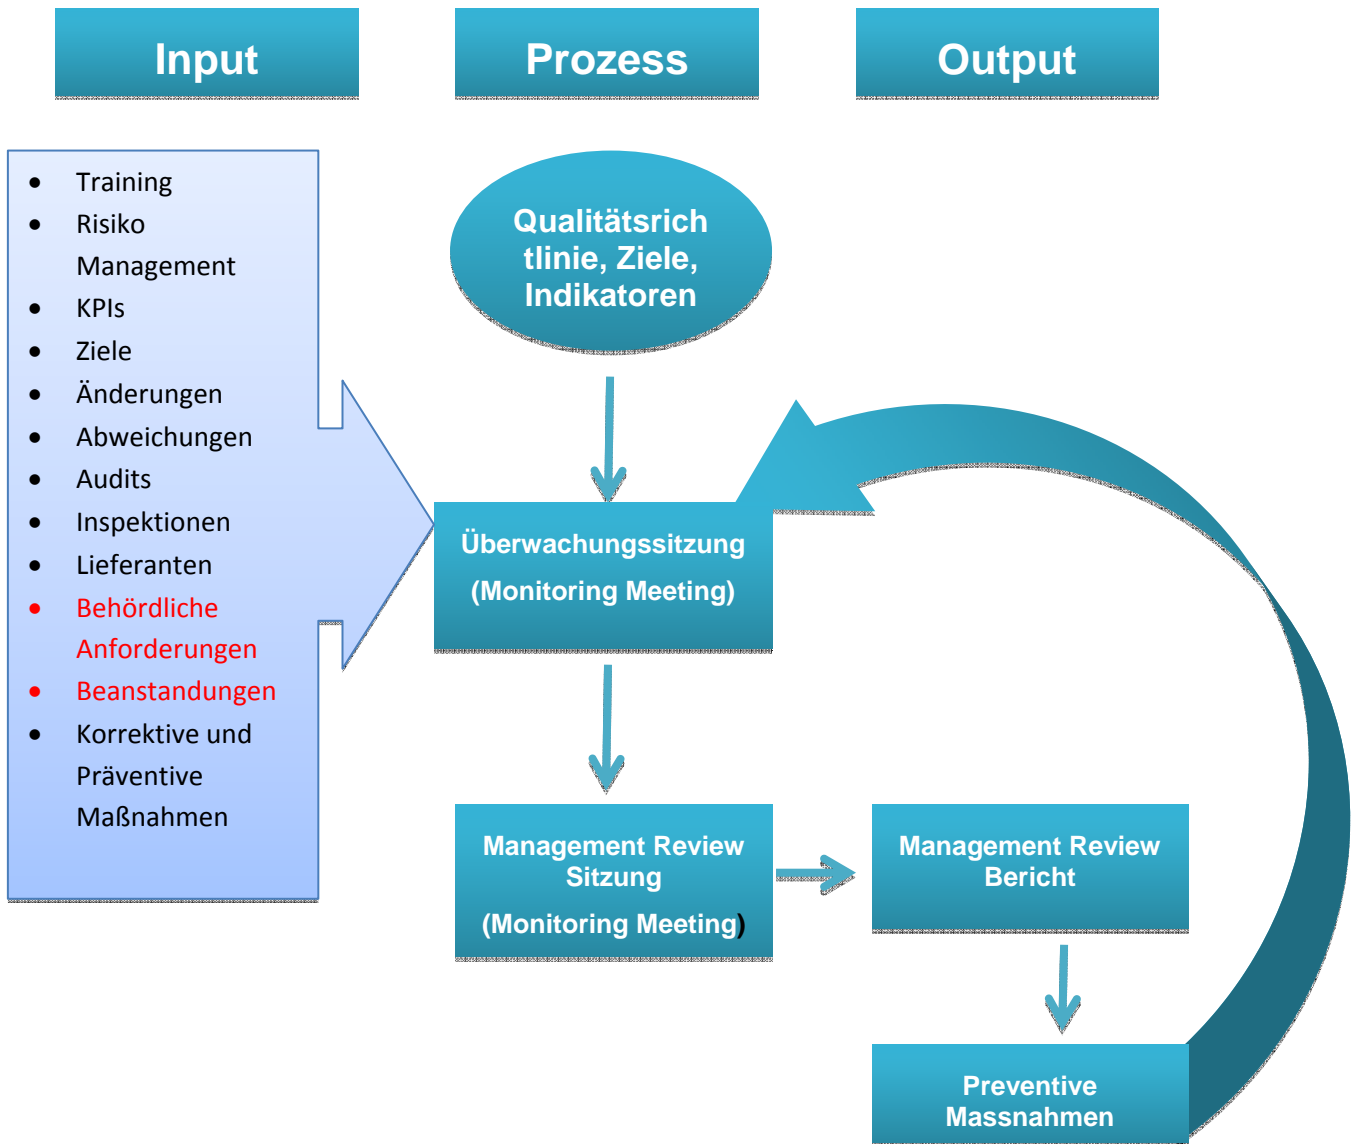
Input

Prozess

Output

- Training
- Risiko Management
- KPIs
- Ziele
- Änderungen
- Abweichungen
- Audits
- Inspektionen
- Lieferanten
- Behördliche Anforderungen
- Beanstandungen
- Korrektive und Präventive Maßnahmen

Qualitätsrichtlinie, Ziele, Indikatoren

Überwachungssitzung
(Monitoring Meeting)

Management Review Sitzung
(Monitoring Meeting)

Management Review Bericht

Preventive Massnahmen